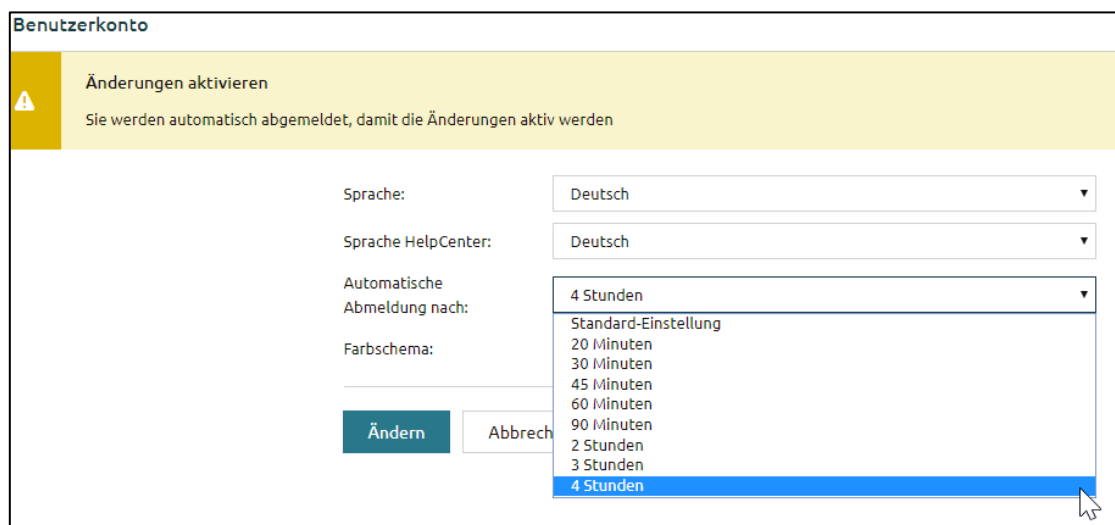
Benutzerkonto

Änderungen aktivieren

Sie werden automatisch abgemeldet, damit die Änderungen aktiv werden

Sprache: Deutsch

Sprache HelpCenter: Deutsch

Automatische Abmeldung nach: 4 Stunden

Standard-Einstellung
20 Minuten
30 Minuten
45 Minuten
60 Minuten
90 Minuten
2 Stunden
3 Stunden
4 Stunden

Farbschema:

Ändern

Abbrech